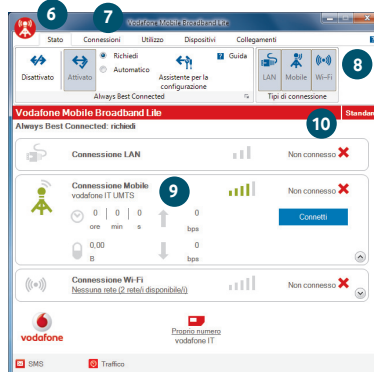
6 7 Vodafone Mobile Broadband Lite

Stato Connessioni Utilizzo Dispositivi Collegamenti

Richiedi
Automatico
Guida

Disattivato Attivato Assistente per la configurazione

Always Best Connected

LAN Mobile Wi-Fi 8

Tipi di connessione

Vodafone Mobile Broadband Lite Standar

Always Best Connected: richiedi 10

Connessione LAN Non connesso

Connessione Mobile
vodafone IT UMTS 9 Non connesso

0 | 0 | 0
ore min s

0
bps

Connetti

0,00
B

0
bps

Connessione Wi-Fi
Nessuna rete (2 rete/i disponibile/i) Non connesso

vodafone

Proprio numero
vodafone IT

SMS Traffico